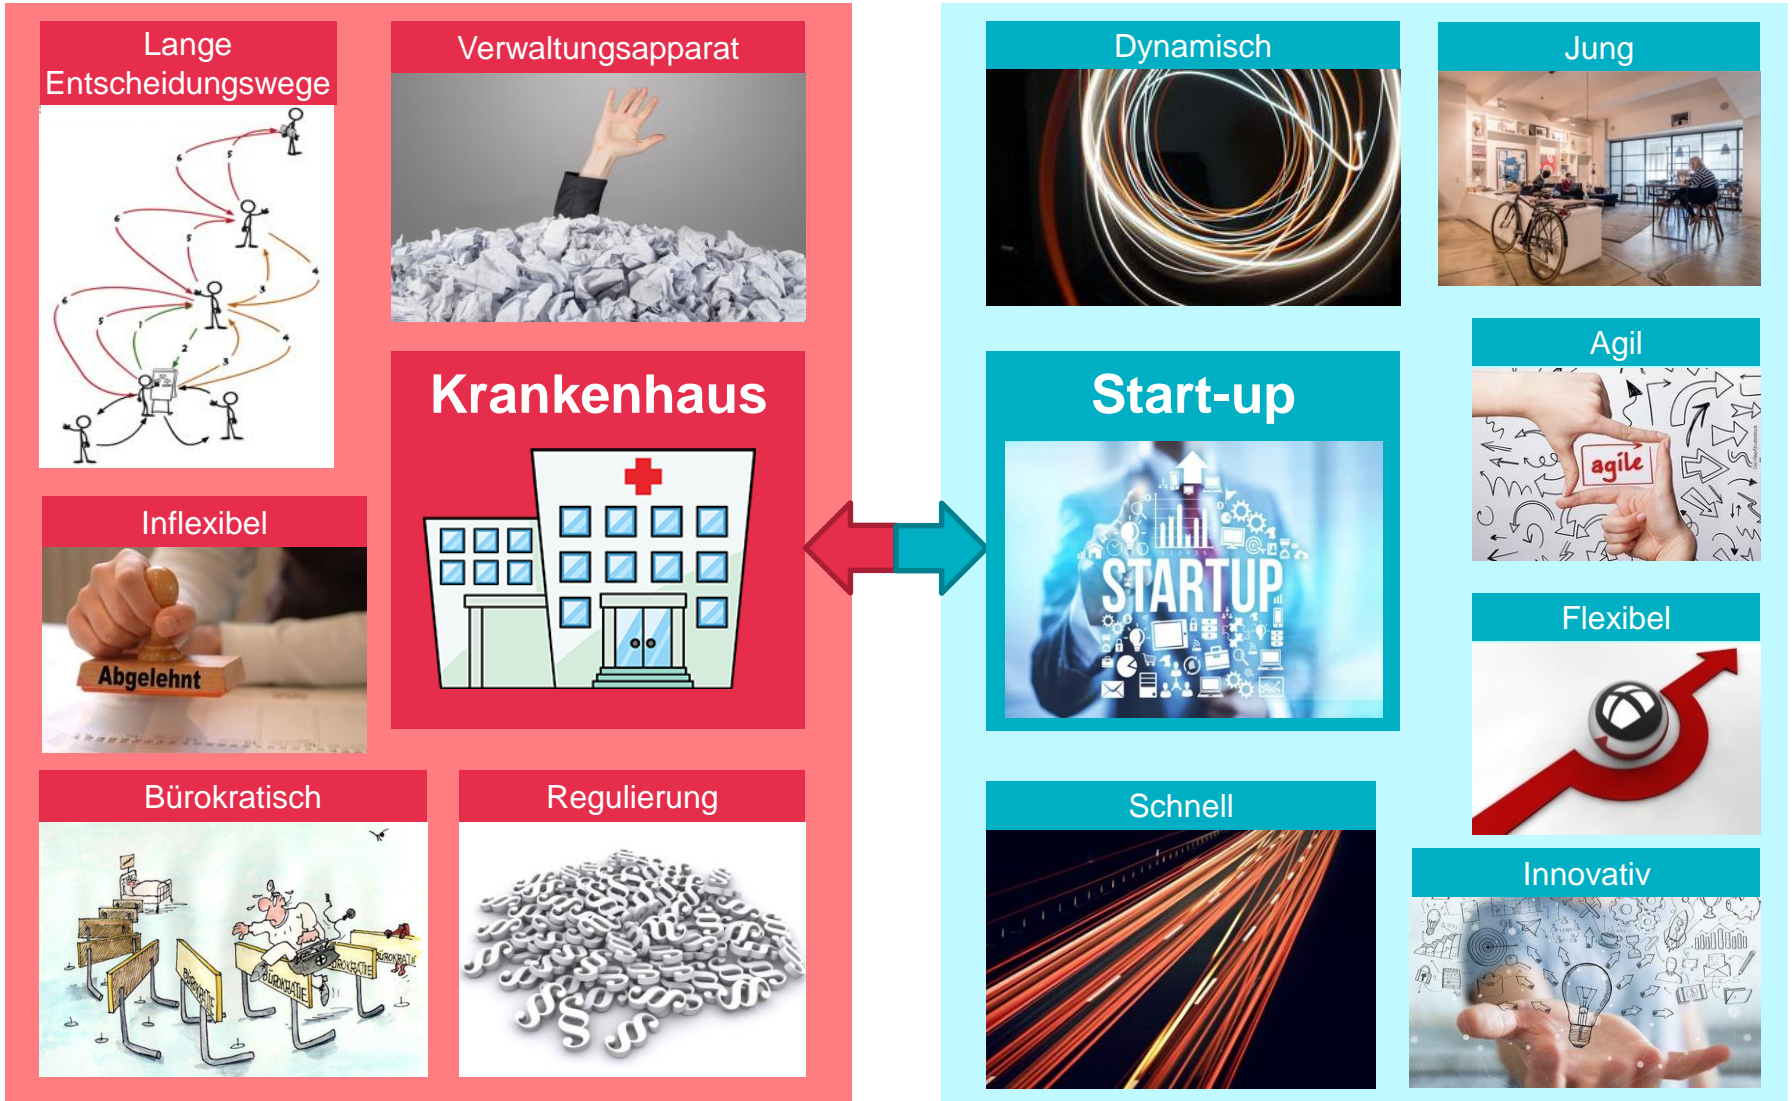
Lange Entscheidungswege

Verwaltungsapparat

Krankenhaus

Inflexibel

Abgelehnt

Bürokratisch

BÜROKRATIE

BÜROKRATIE

BÜROKRATIE

BÜROKRATIE

Regulierung

Dynamisch

Jung

Start-up

STARTUP

Agil

agile

Flexibel

Schnell

Innovativ